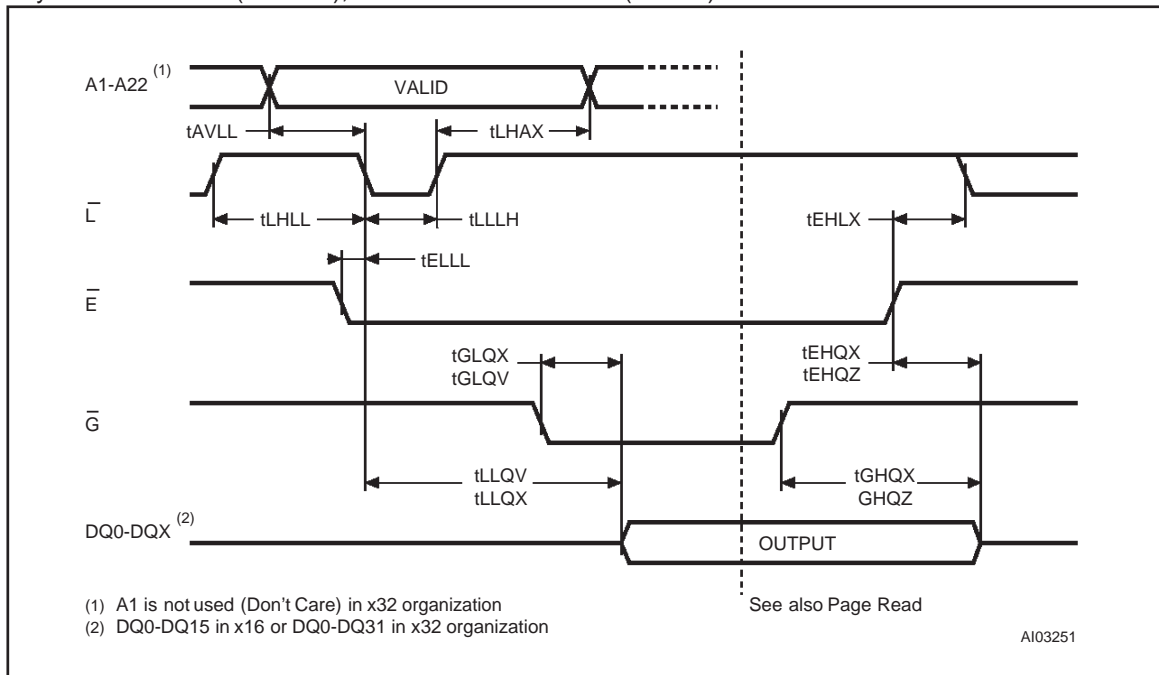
A1-A22 $^{(1)}$

VALID

tAVLL

tLHAX

$\overline{L}$

tLHLL

tLLLH

tEHLX

tELLL

$\overline{E}$

tGLQX
tGLQV

tEHQX
tEHQZ

$\overline{G}$

tLLQV
tLLQX

tGHQX
GHQZ

DQ0-DQX $^{(2)}$

OUTPUT

(1) A1 is not used (Don't Care) in x32 organization
(2) DQ0-DQ15 in x16 or DQ0-DQ31 in x32 organization

See also Page Read

AI03251